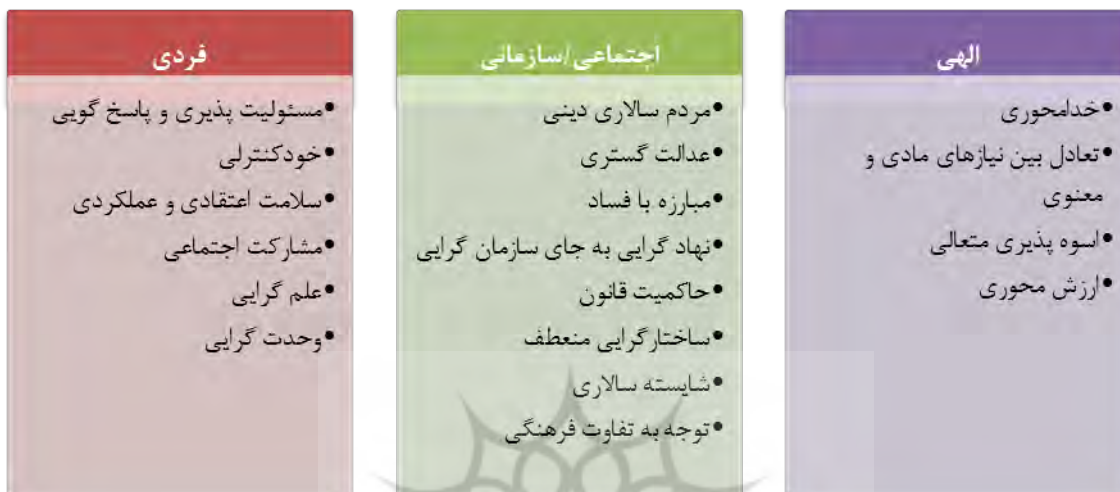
الهی

•خدامحوری
•تعادل بین نیازهای مادی و معنوی
•اسوه پذیری متعالی
•ارزش محوری

اجتماعی/سازمانی

•مردم سالاری دینی
•عدالت گستری
•مبارزه با فساد
•نهاد گرایی به جای سازمان گرایی
•حاکمیت قانون
•ساختارگرایی منعطف
•شایسته سالاری
•توجه به تفاوت فرهنگی

فردی

•مسئولیت پذیری و پاسخ گویی
•خودکنترلی
•سلامت اعتقادی و عملکردی
•مشارکت اجتماعی
•علم گرایی
•وحدت گرایی